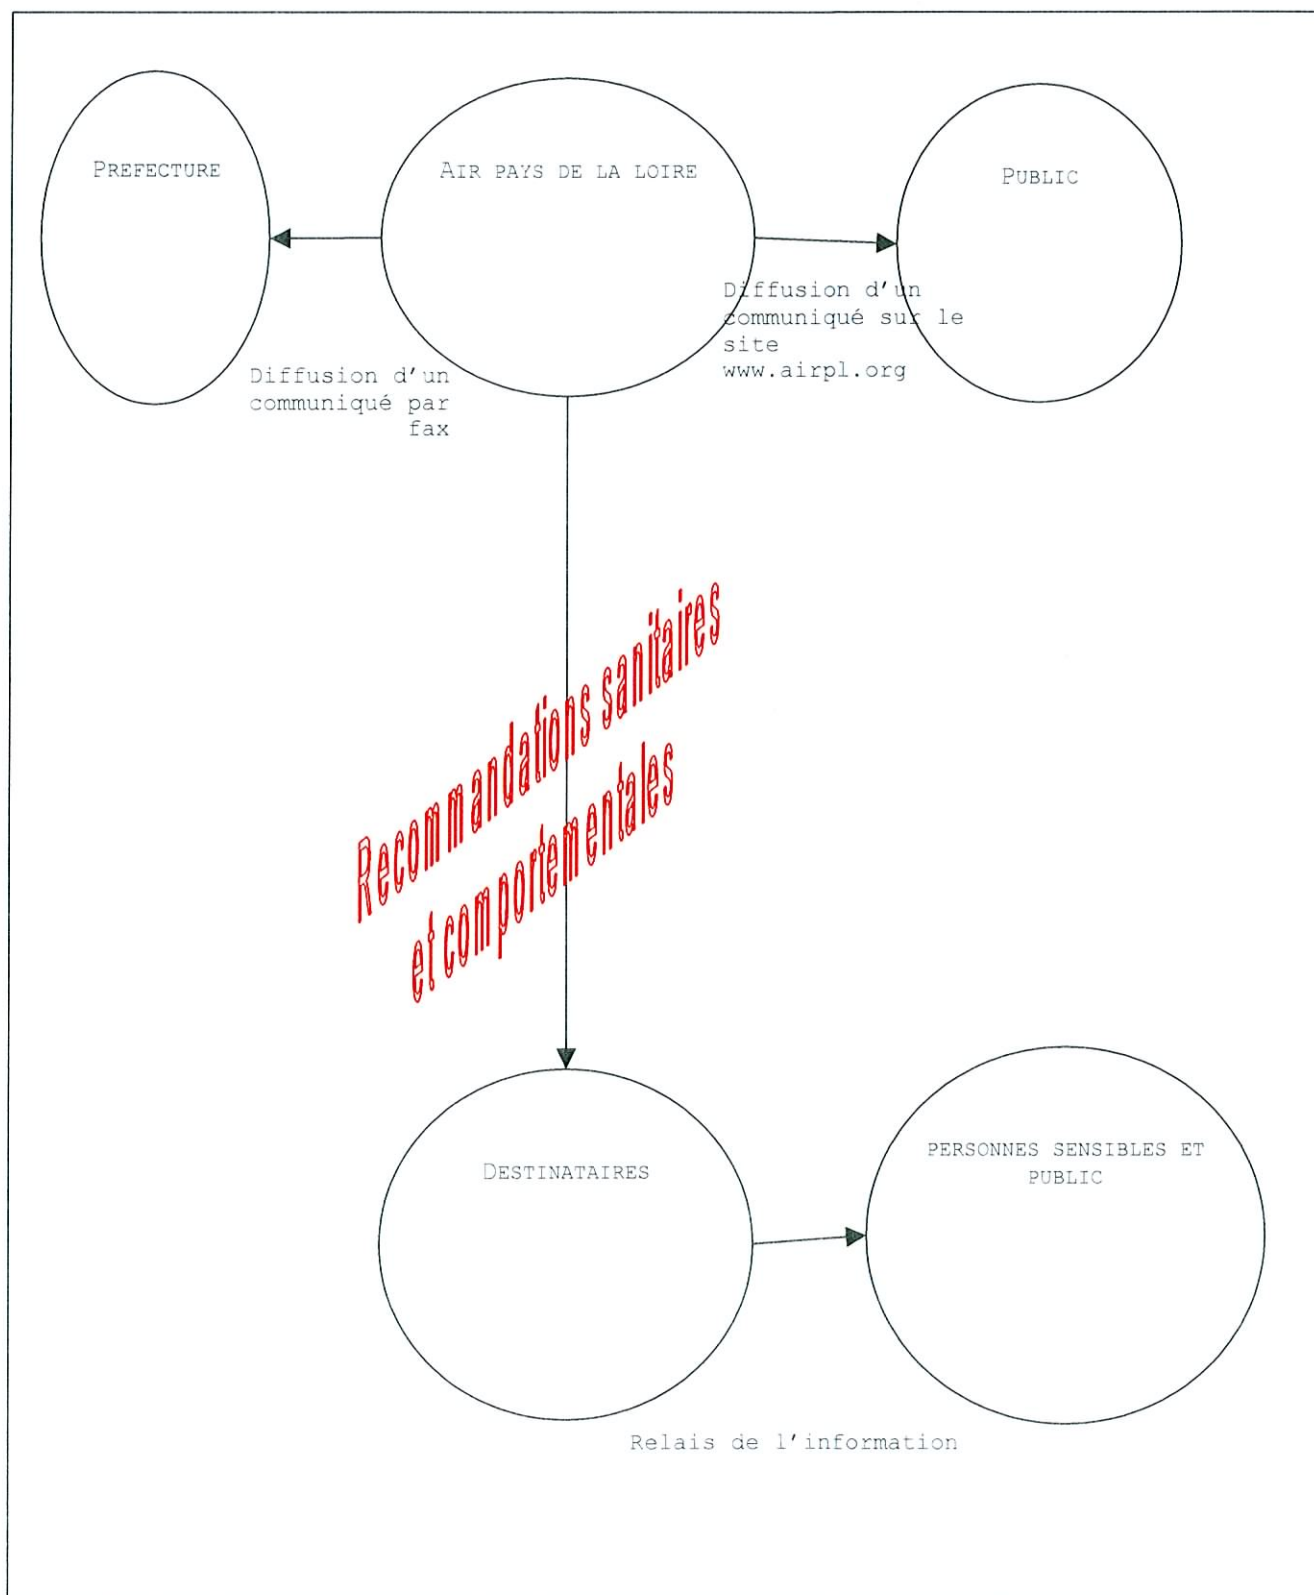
PREFECTURE

AIR PAYS DE LA LOIRE

PUBLIC

Diffusion d'un communiqué sur le site www.airpl.org

Diffusion d'un communiqué par fax

Recommandations sanitaires et comportementales

DESTINATAIRES

PERSONNES SENSIBLES ET PUBLIC

Relais de l'information